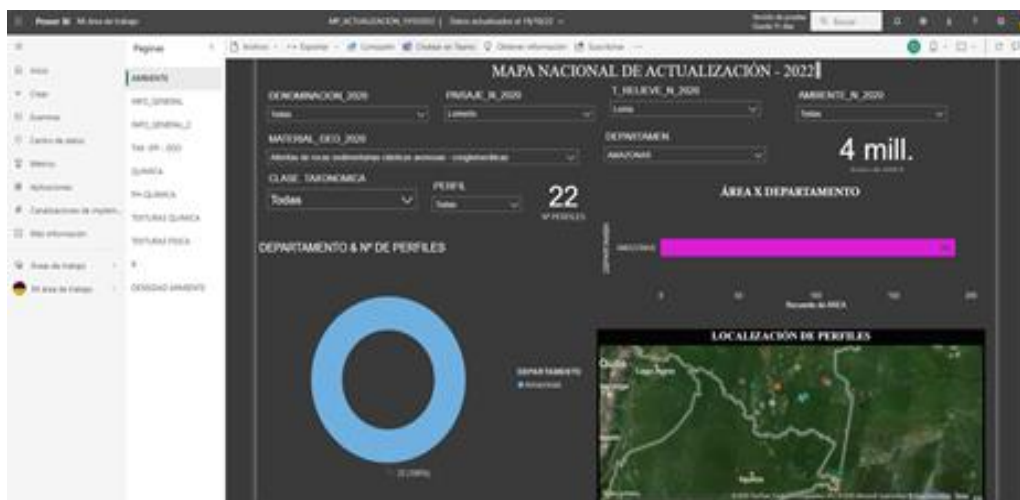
Power BI Mi área de trabajo

MP_ACTUALIZACION_7072022 | Datos actualizados el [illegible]

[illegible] Buscar

Páginas

AMBIENTE
INFO_GENERAL
INFO_GENERAL_2
TAX - FPF - ECO
QUIMICA
PH-QUIMICA
TEXTURAS QUIMICA
TEXTURAS FISICA
P
DENSIDAD AMBIENTE

Inicio
Crear
Examinar
Centro de datos
Métricas
Aplicaciones
Canalizaciones de implem...
Más información
Áreas de trabajo
Mi área de trabajo

Archivo Exportar Compartir Chatear en Teams Obtener información Suscribirse ...

MAPA NACIONAL DE ACTUALIZACIÓN - 2022

DENOMINACION_2020
Todas

PAISAJE_N_2020
Lomerío

T_RELIEVE_N_2020
Lomas

AMBIENTE_N_2020
Todas

MATERIAL_GEO_2020
Aluviales de rocas sedimentarias clásticas arenosas - conglomeráticas

DEPARTAMEN
AMAZONAS

4 mill.
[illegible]

CLASE_TAXONOMICA
Todas

PERFIL
Todas

22
Nº PERFILES

ÁREA X DEPARTAMENTO

DEPARTAMENTO & Nº DE PERFILES

DEPARTAMENTO
AMAZONAS

0 50 100 150 200
Recuento de AREA

DEPARTAMENTO
Amazonas

22 (100%)

LOCALIZACIÓN DE PERFILES